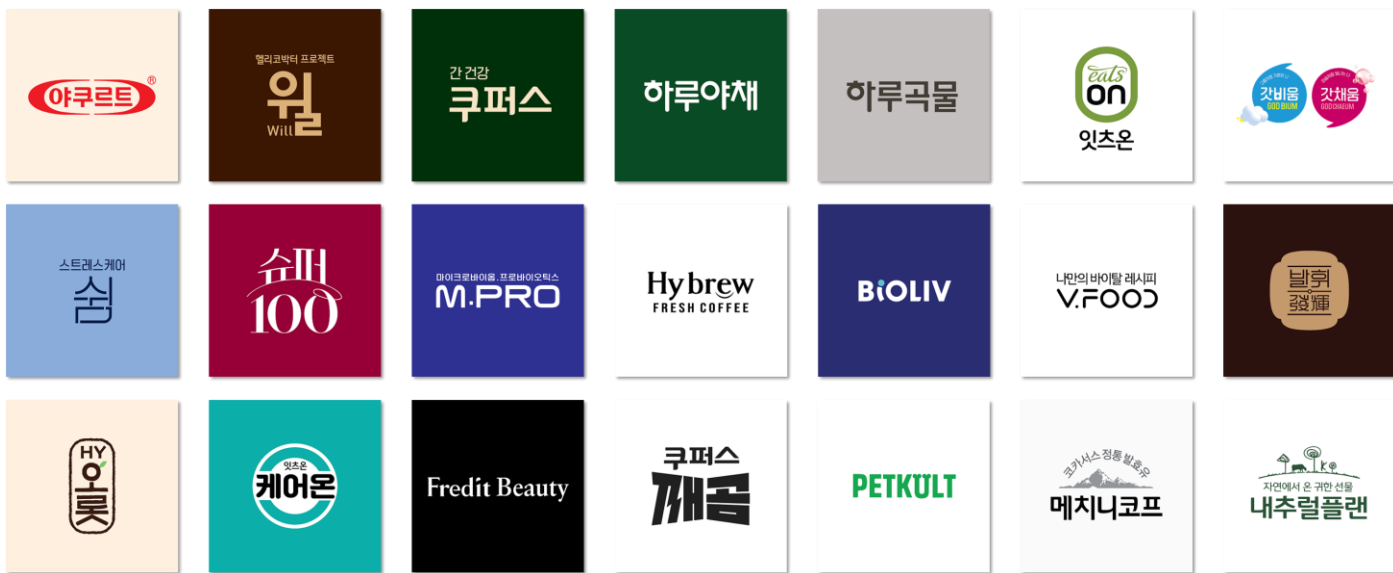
야쿠르트®

헬리코박터 프로젝트
윌
Will

간 건강
쿠퍼스

하루야채

하루곡물

eats
on
잇츠온

갓비움
GOD BIUM
갓채움
GOD CHAEUM

스트레스케어
쉼

쇼퍼
100

마이크로바이옴 프로바이오틱스
M.PRO

Hy brew
FRESH COFFEE

BIOLIV

나만의 바이탈 레시피
V.FOOD

발효
發酵

HY
오롯

잇츠온
케어온

Fredit Beauty

쿠퍼스
깨끔

PETKULT

코카서스 정통 발효유
메치니코프

자연에서 온 귀한 선물
내추럴플랜